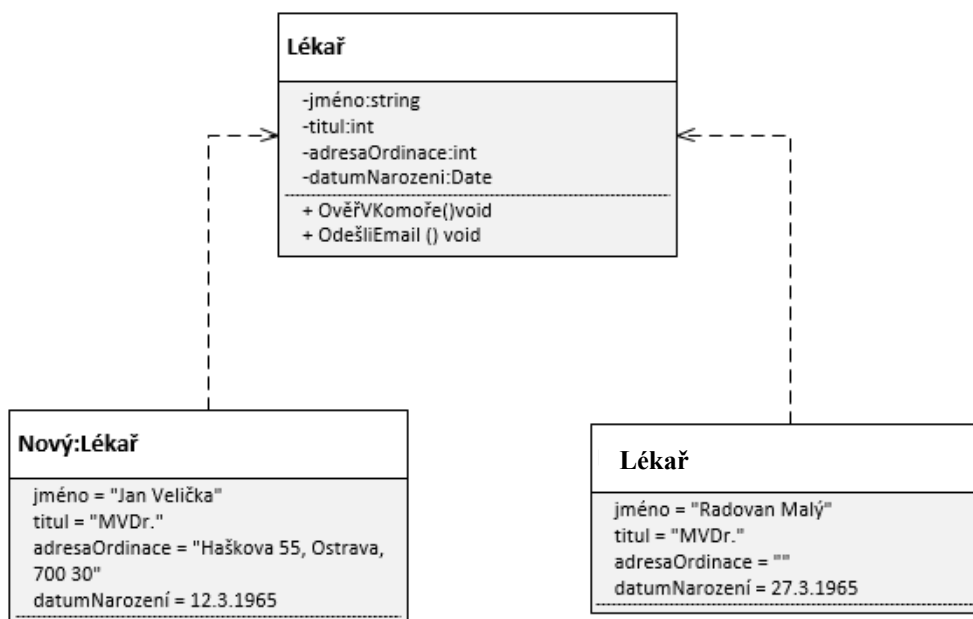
Lékař

-jméno:string
-titul:int
-adresaOrdinace:int
-datumNarozeni:Date

+ OvěřVKomoře()void
+ OdešliEmail () void

Nový:Lékař

jméno = "Jan Velička"
titul = "MVDr."
adresaOrdinace = "Haškova 55, Ostrava, 700 30"
datumNarození = 12.3.1965

Lékař

jméno = "Radovan Malý"
titul = "MVDr."
adresaOrdinace = ""
datumNarození = 27.3.1965